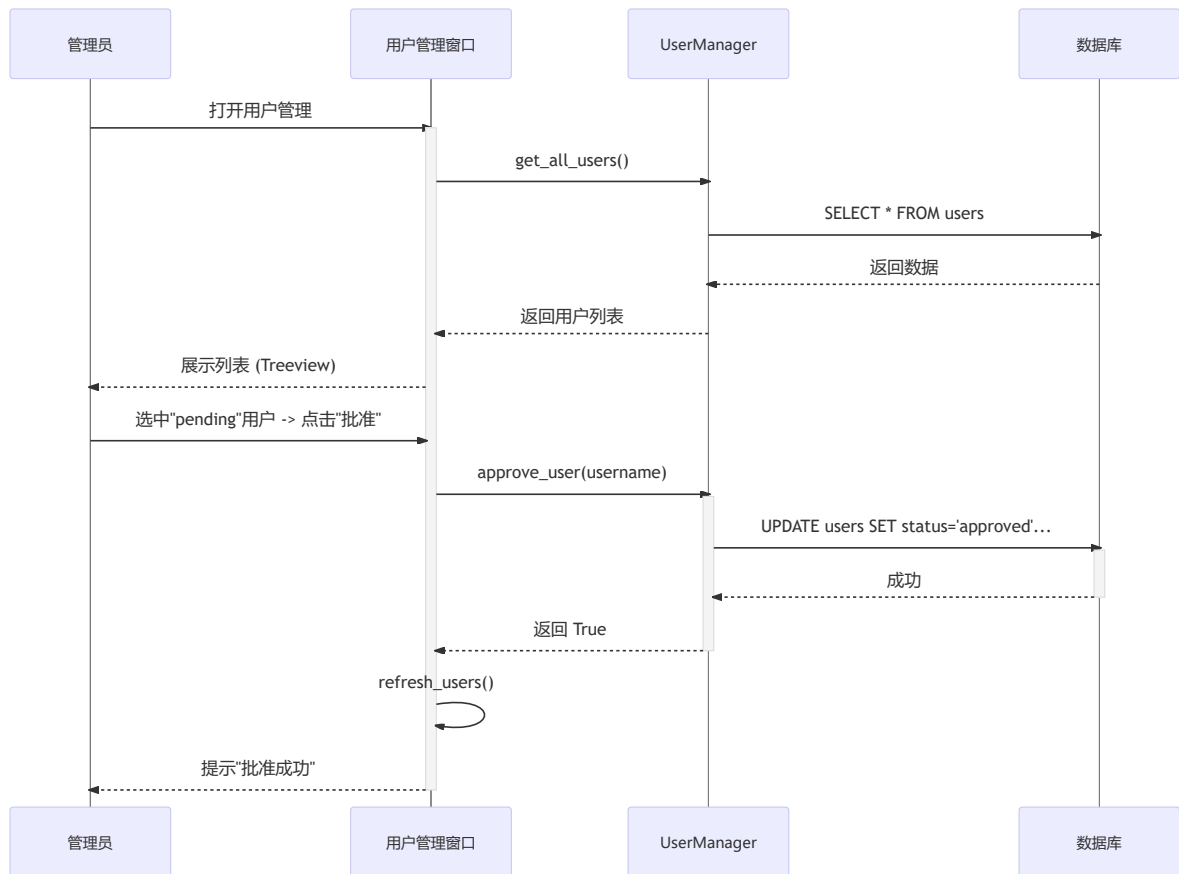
管理员

用户管理窗口

UserManager

数据库

打开用户管理

get_all_users()

SELECT * FROM users

返回数据

返回用户列表

展示列表 (Treeview)

选中"pending"用户 -> 点击"批准"

approve_user(username)

UPDATE users SET status='approved'...

成功

返回 True

refresh_users()

提示"批准成功"

管理员

用户管理窗口

UserManager

数据库